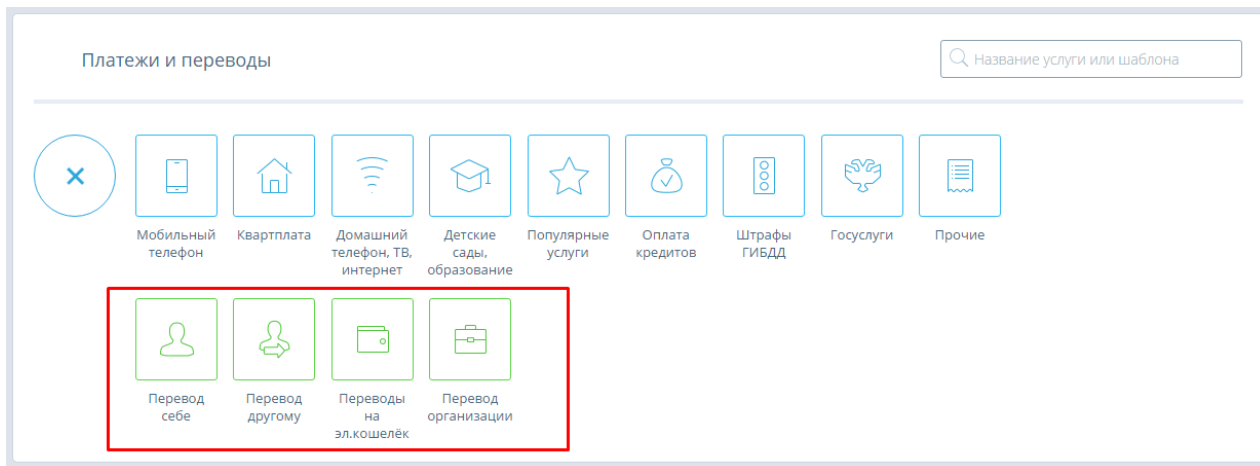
Платежи и переводы

Название услуги или шаблона

×

Мобильный телефон

Квартплата

Домашний телефон, ТВ, интернет

Детские сады, образование

Популярные услуги

Оплата кредитов

Штрафы ГИБДД

Госуслуги

Прочие

Перевод себе

Перевод другому

Переводы на эл.кошелёк

Перевод организации